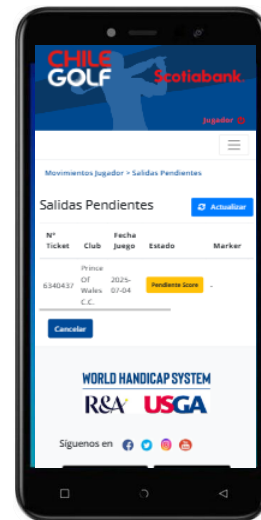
CHILE GOLF Scotiabank.

Jugador

Movimientos Jugador > Salidas Pendientes

Salidas Pendientes

Actualizar

| N° Ticket | Club | Fecha Juego | Estado | Marker |
|---|---|---|---|---|
| 6340437 | Prince Of Wales C.C. | 2025-07-04 | Pendiente Score | - |

Cancelar

WORLD HANDICAP SYSTEM

R&A USGA

Síguenos en